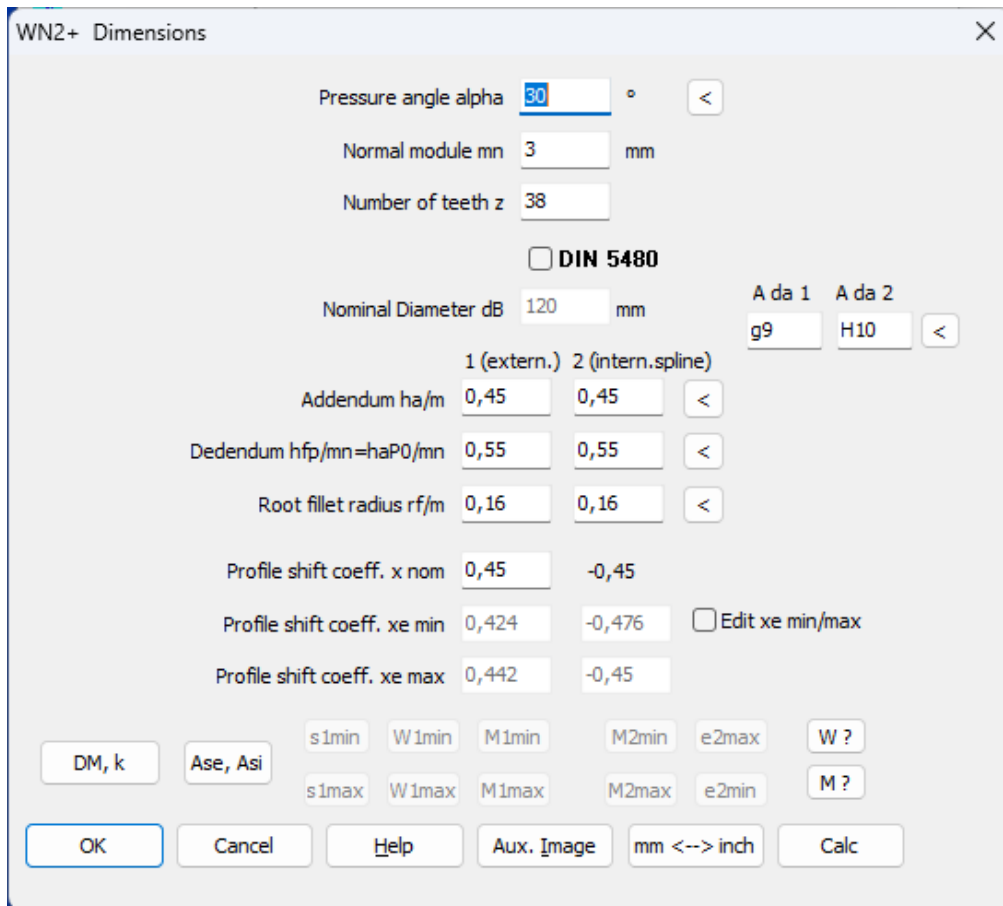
WN2+ Dimensions

Pressure angle alpha 30 ° <

Normal module mn 3 mm

Number of teeth z 38

DIN 5480

Nominal Diameter dB 120 mm

A da 1 A da 2
g9 H10 <

1 (extern.) 2 (intern.spline)

Addendum ha/m 0,45 0,45 <

Dedendum hfp/mn=haP0/mn 0,55 0,55 <

Root fillet radius rf/m 0,16 0,16 <

Profile shift coeff. x nom 0,45 -0,45

Profile shift coeff. xe min 0,424 -0,476 Edit xe min/max

Profile shift coeff. xe max 0,442 -0,45

DM, k Ase, Asi s1min W1min M1min M2min e2max W ?

s1max W1max M1max M2max e2min M ?

OK Cancel Help Aux. Image mm <--> inch Calc